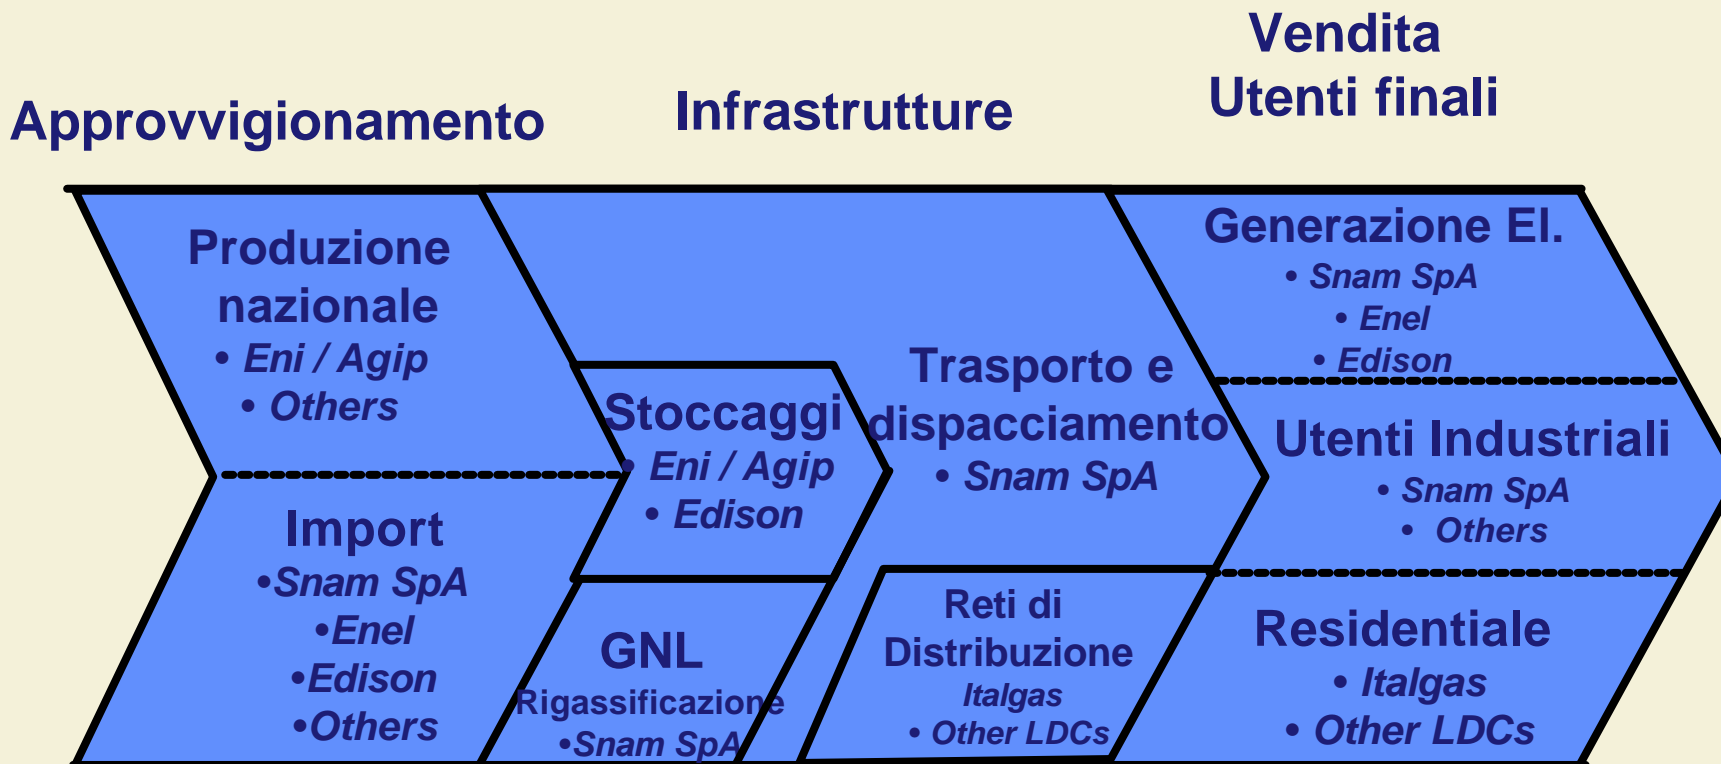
Approvvigionamento

Infrastrutture

Vendita
Utenti finali

Produzione nazionale
• Eni / Agip
• Others

Import
•Snam SpA
•Enel
•Edison
•Others

Stoccaggi
• Eni / Agip
• Edison

GNL
Rigassificazione
•Snam SpA

Trasporto e dispacciamento
• Snam SpA

Reti di Distribuzione
Italgas
• Other LDCs

Generazione El.
• Snam SpA
• Enel
• Edison

Utenti Industriali
• Snam SpA
• Others

Residentiale
• Italgas
• Other LDCs